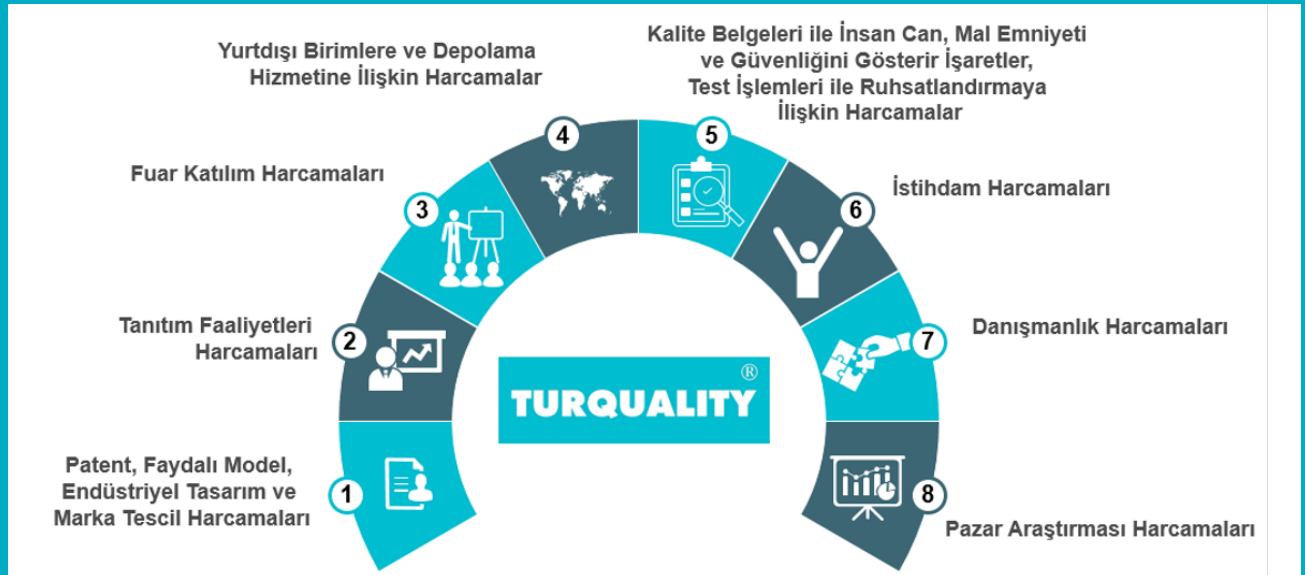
1
Patent, Faydalı Model, Endüstriyel Tasarım ve Marka Tescil Harcamaları

2
Tanıtım Faaliyetleri Harcamaları

3
Fuar Katılım Harcamaları

4
Yurtdışı Birimlere ve Depolama Hizmetine İlişkin Harcamalar

5
Kalite Belgeleri ile İnsan Can, Mal Emniyeti ve Güvenliğini Gösterir İşaretler, Test İşlemleri ile Ruhsatlandırmaya İlişkin Harcamalar

6
İstihdam Harcamaları

7
Danışmanlık Harcamaları

8
Pazar Araştırması Harcamaları

TURQUALITY®